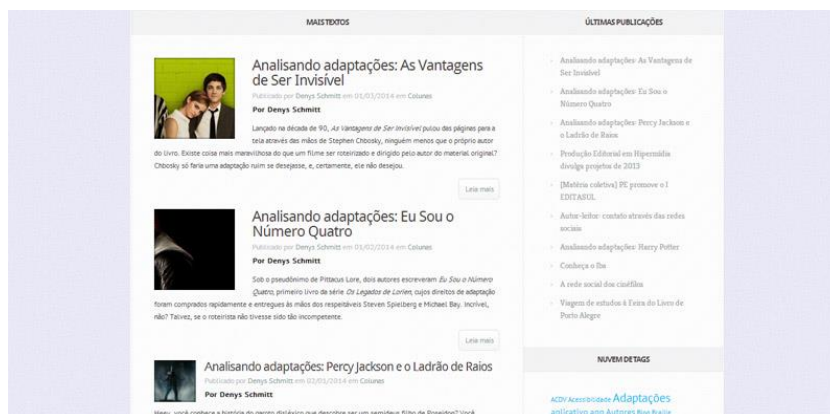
MAIS TEXTOS

Analisando adaptações: As Vantagens de Ser Invisível

Publicado por Denys Schmitt em 01/03/2014 em Colunas

Por Denys Schmitt

Lançado na década de 90, *As Vantagens de Ser Invisível* pulou das páginas para a tela através das mãos de Stephen Chbosky, ninguém menos que o próprio autor do livro. Existe coisa mais maravilhosa do que um filme ser roteirizado e dirigido pelo autor do material original? Chbosky só faria uma adaptação ruim se desejasse, e, certamente, ele não desejou.

Leia mais

Analisando adaptações: Eu Sou o Número Quatro

Publicado por Denys Schmitt em 01/02/2014 em Colunas

Por Denys Schmitt

Sob o pseudônimo de Pittacus Lore, dois autores escreveram *Eu Sou o Número Quatro*, primeiro livro da série *Os Legados de Lorien*, cujos direitos de adaptação foram comprados rapidamente e entregues às mãos dos respeitáveis Steven Spielberg e Michael Bay. Incrível, não? Talvez, se o roteirista não tivesse sido tão incompetente.

Leia mais

Analisando adaptações: Percy Jackson e o Ladrão de Raios

Publicado por Denys Schmitt em 02/01/2014 em Colunas

Por Denys Schmitt

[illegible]

ÚLTIMAS PUBLICAÇÕES

Analisando adaptações: As Vantagens de Ser Invisível

Analisando adaptações: Eu Sou o Número Quatro

Analisando adaptações: Percy Jackson e o Ladrão de Raios

Produção Editorial em Hipermídia divulga projetos de 2013

[Matéria coletiva] PE promove o I EDITASUL

Autor-leitor: contato através das redes sociais

Analisando adaptações: Harry Potter

Conheça o Iba

A rede social dos cinéfilos

Viagem de estudos à Feira do Livro de Porto Alegre

NUVEM DE TAGS

ACDV Acessibilidade Adaptações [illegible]